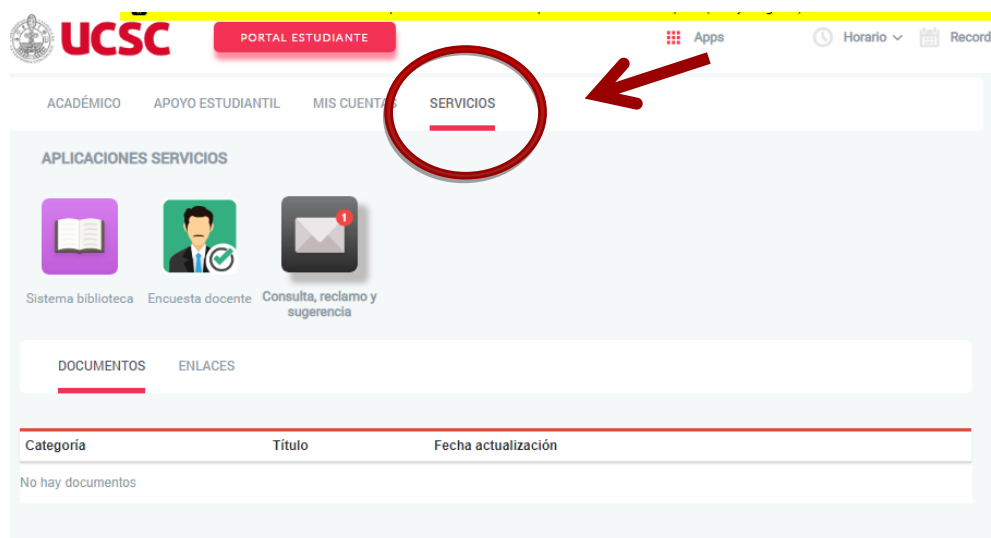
UCSC

PORTAL ESTUDIANTE

Apps

Horario

Record

ACADÉMICO APOYO ESTUDIANTIL MIS CUENTAS SERVICIOS

APLICACIONES SERVICIOS

Sistema biblioteca

Encuesta docente

1

Consulta, reclamo y sugerencia

DOCUMENTOS ENLACES

| Categoría | Título | Fecha actualización |
|---|---|---|
| No hay documentos | | |